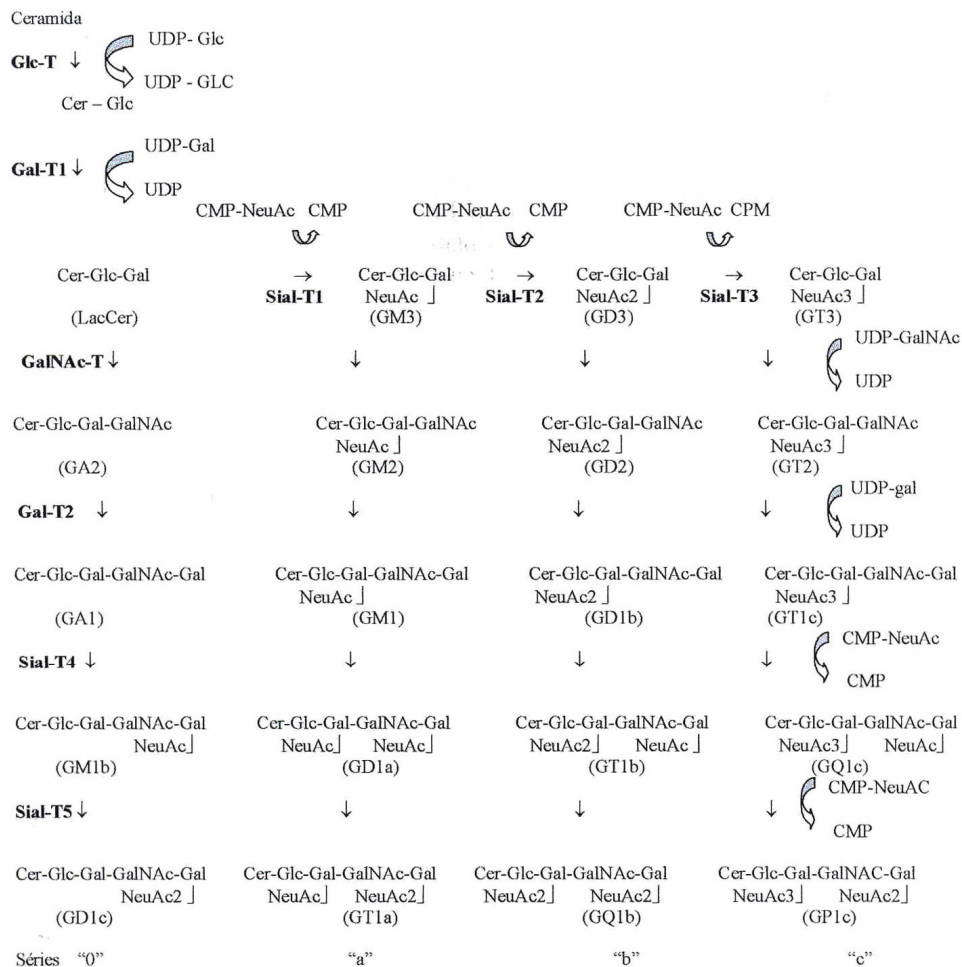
Ceramida

Glc-T ↓ UDP- Glc UDP - GLC

Cer – Glc

Gal-T1 ↓ UDP-Gal UDP

CMP-NeuAc CMP    CMP-NeuAc CMP    CMP-NeuAc CPM

Cer-Glc-Gal (LacCer) → Sial-T1 Cer-Glc-Gal NeuAc ⌋ (GM3) → Sial-T2 Cer-Glc-Gal NeuAc2 ⌋ (GD3) → Sial-T3 Cer-Glc-Gal NeuAc3 ⌋ (GT3)

GalNAc-T ↓ ↓ ↓ ↓ UDP-GalNAc UDP

Cer-Glc-Gal-GalNAc (GA2)    Cer-Glc-Gal-GalNAc NeuAc ⌋ (GM2)    Cer-Glc-Gal-GalNAc NeuAc2 ⌋ (GD2)    Cer-Glc-Gal-GalNAc NeuAc3 ⌋ (GT2)

Gal-T2 ↓ ↓ ↓ ↓ UDP-gal UDP

Cer-Glc-Gal-GalNAc-Gal (GA1)    Cer-Glc-Gal-GalNAc-Gal NeuAc ⌋ (GM1)    Cer-Glc-Gal-GalNAc-Gal NeuAc2 ⌋ (GD1b)    Cer-Glc-Gal-GalNAc-Gal NeuAc3 ⌋ (GT1c)

Sial-T4 ↓ ↓ ↓ ↓ CMP-NeuAc CMP

Cer-Glc-Gal-GalNAc-Gal NeuAc⌋ (GM1b)    Cer-Glc-Gal-GalNAc-Gal NeuAc⌋ NeuAc⌋ (GD1a)    Cer-Glc-Gal-GalNAc-Gal NeuAc2⌋ NeuAc ⌋ (GT1b)    Cer-Glc-Gal-GalNAc-Gal NeuAc3⌋ NeuAc⌋ (GQ1c)

Sial-T5 ↓ ↓ ↓ ↓ CMP-NeuAC CMP

Cer-Glc-Gal-GalNAc-Gal NeuAc2 ⌋ (GD1c)    Cer-Glc-Gal-GalNAc-Gal NeuAc⌋ NeuAc2⌋ (GT1a)    Cer-Glc-Gal-GalNAc-Gal NeuAc2⌋ NeuAc2⌋ (GQ1b)    Cer-Glc-Gal-GalNAC-Gal NeuAc3⌋ NeuAc2⌋ (GP1c)

Séries "0" "a" "b" "c"